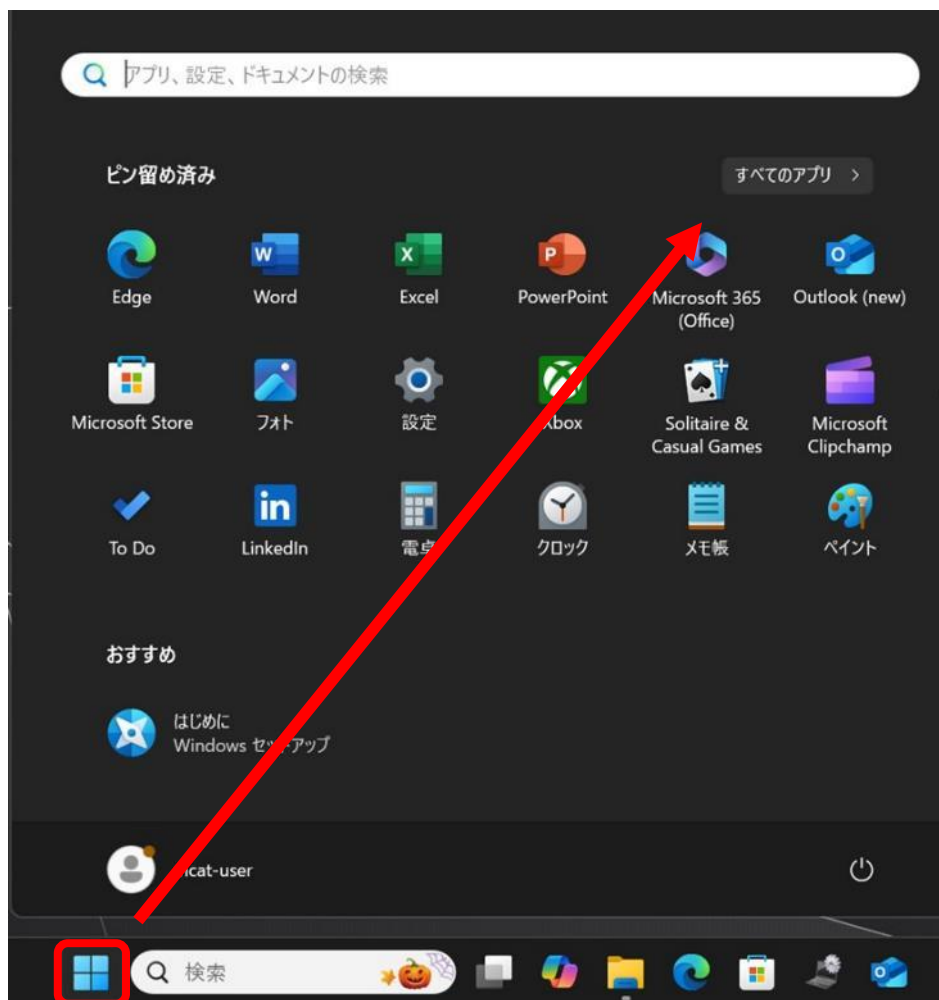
アプリ、設定、ドキュメントの検索

ピン留め済み

すべてのアプリ >

Edge
Word
Excel
PowerPoint
Microsoft 365 (Office)
Outlook (new)
Microsoft Store
フォト
設定
Xbox
Solitaire & Casual Games
Microsoft Clipchamp
To Do
LinkedIn
電卓
クロック
メモ帳
ペイント

おすすめ

はじめに
Windows セットアップ

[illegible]cat-user

検索